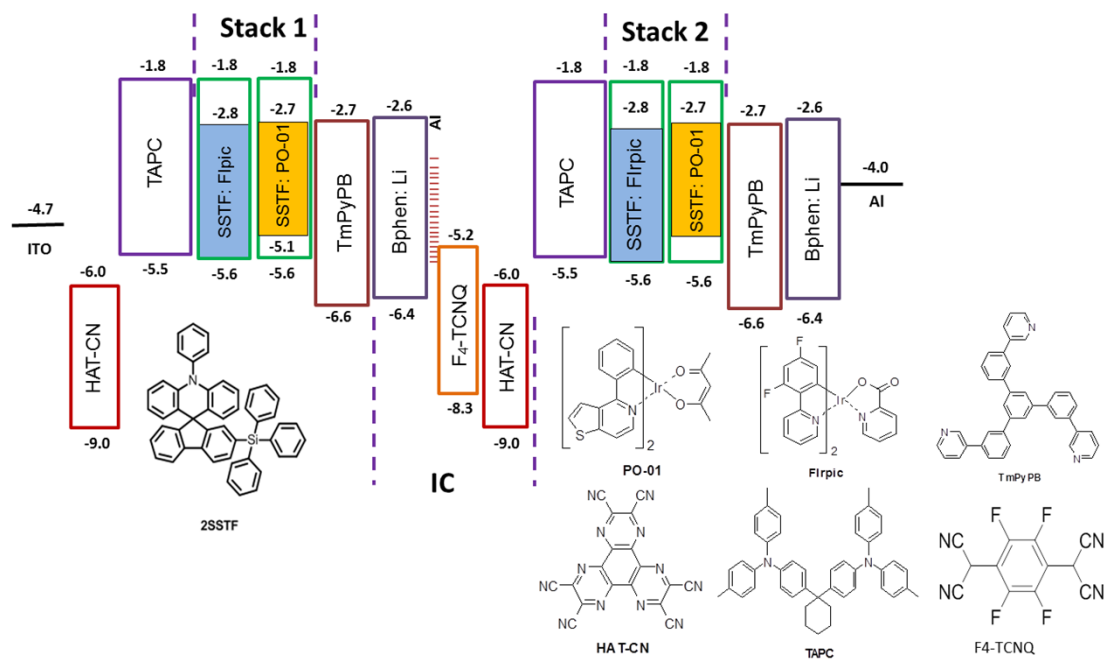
Stack 1

Stack 2

-4.7
ITO

-6.0
HAT-CN
-9.0

-1.8
TAPC
-5.5

-1.8
-2.8
SSTF: Flpic
-5.6

-1.8
-2.7
SSTF: PO-01
-5.1
-5.6

-2.7
TmPyPB
-6.6

-2.6
Bphen: Li
-6.4

Al

-5.2
$F_4$-TCNQ
-8.3

-6.0
HAT-CN
-9.0

IC

-1.8
TAPC
-5.5

-1.8
-2.8
SSTF: FIrpic
-5.6

-1.8
-2.7
SSTF: PO-01
-5.6

-2.7
TmPyPB
-6.6

-2.6
Bphen: Li
-6.4

-4.0
Al

N
Si
2SSTF

Ir
O
O
N
S
2
PO-01

F
F
Ir
N
N
O
O
2
FIrpic

N
N
N
TmPyPB

NC CN
N N
NC N N CN
N N
NC N N CN
HAT-CN

N N
TAPC

F F
NC CN
NC CN
F F
F4-TCNQ